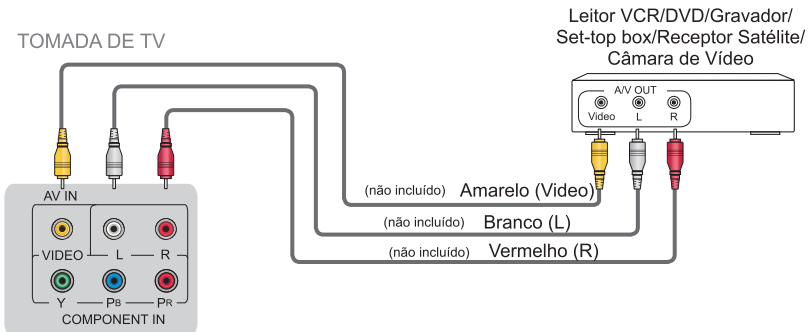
TOMADA DE TV

Leitor VCR/DVD/Gravador/ Set-top box/Receptor Satélite/ Câmara de Vídeo

A/V OUT
Video L R

AV IN
VIDEO L R
Y PB PR
COMPONENT IN

(não incluído) Amarelo (Video)
(não incluído) Branco (L)
(não incluído) Vermelho (R)